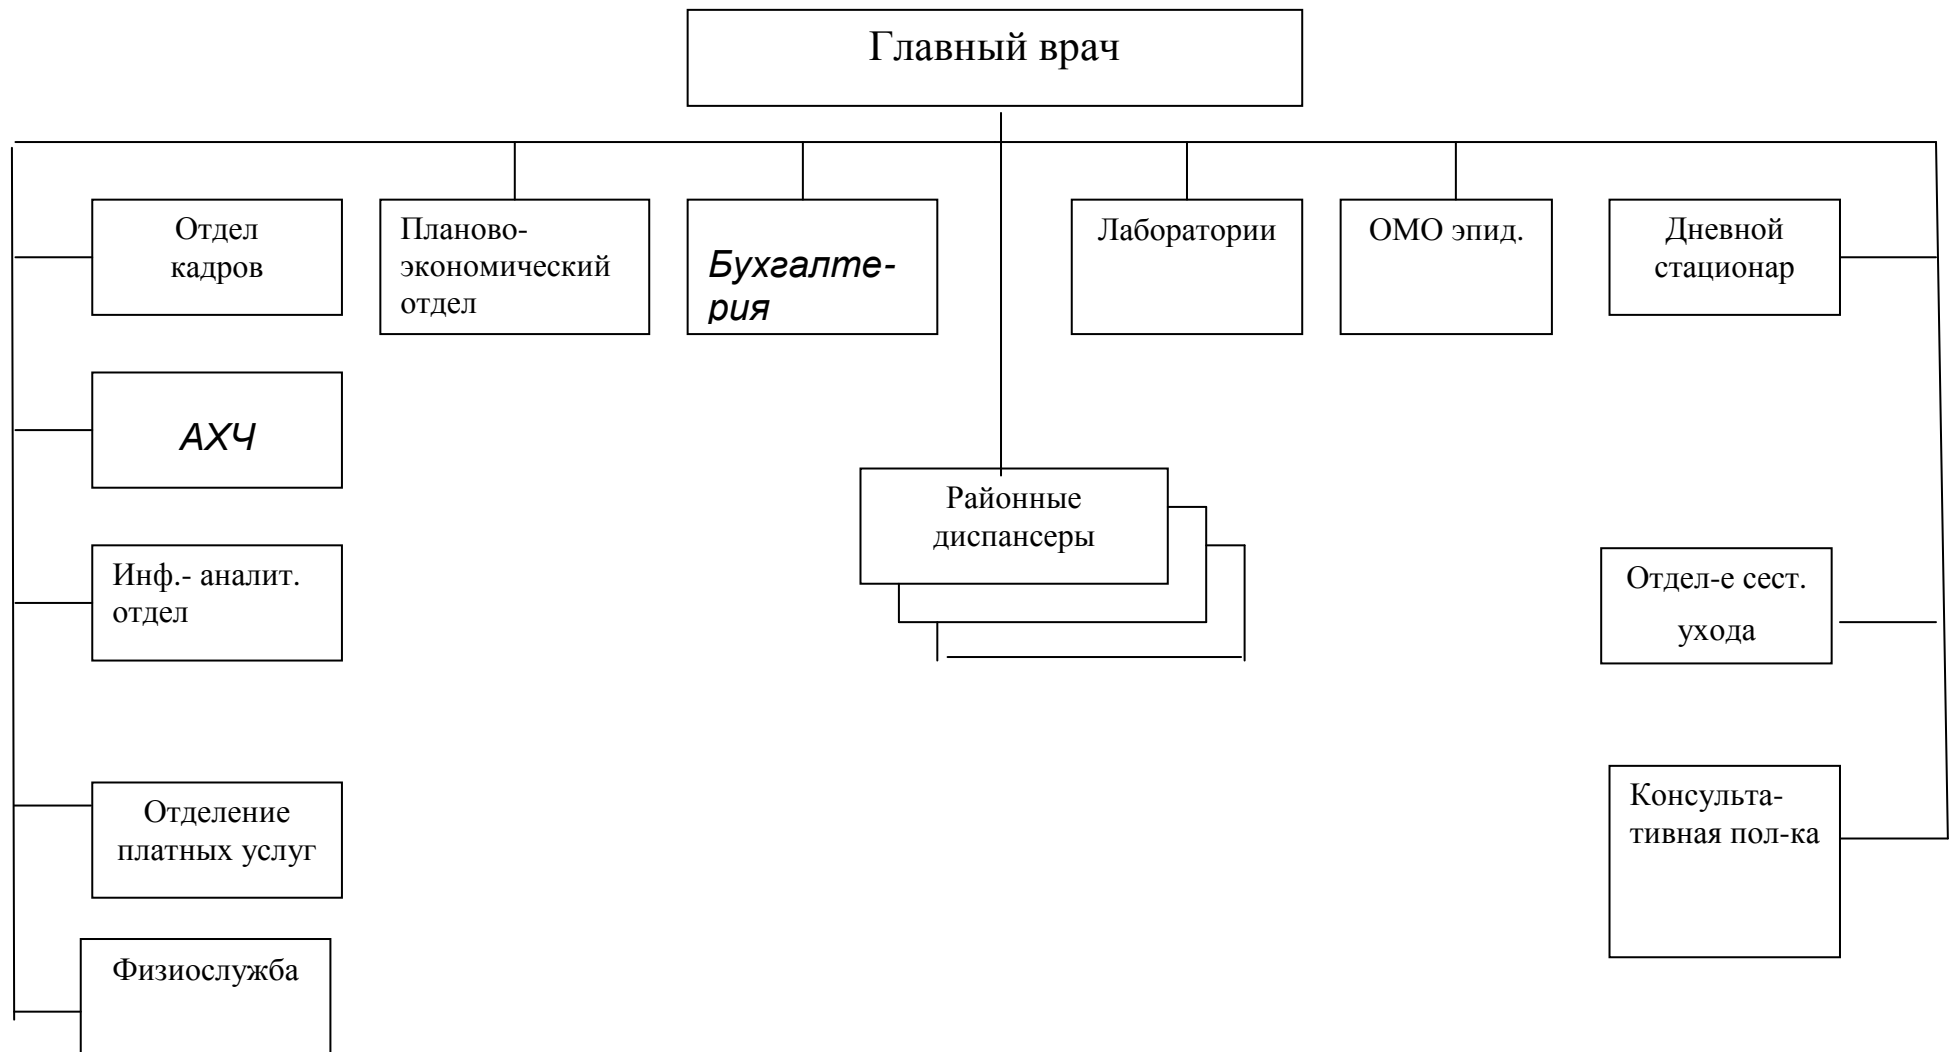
Главный врач

Отдел кадров

Планово-экономический отдел

Бухгалтерия

Лаборатории

ОМО эпид.

Дневной стационар

АХЧ

Районные диспансеры

Инф.- аналит. отдел

Отдел-е сест. ухода

Отделение платных услуг

Консультативная пол-ка

Физиослужба